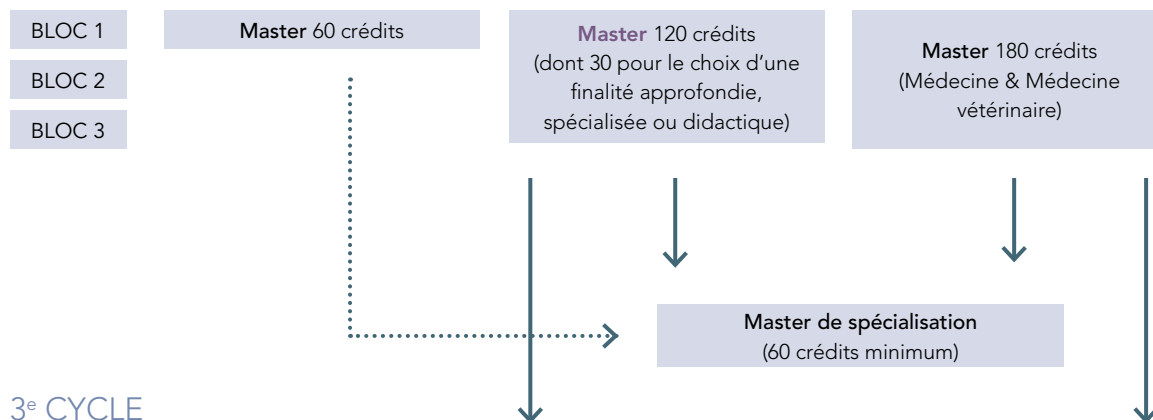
BLOC 1

BLOC 2

BLOC 3

Master 60 crédits

Master 120 crédits (dont 30 pour le choix d'une finalité approfondie, spécialisée ou didactique)

Master 180 crédits (Médecine & Médecine vétérinaire)

Master de spécialisation (60 crédits minimum)

3e CYCLE